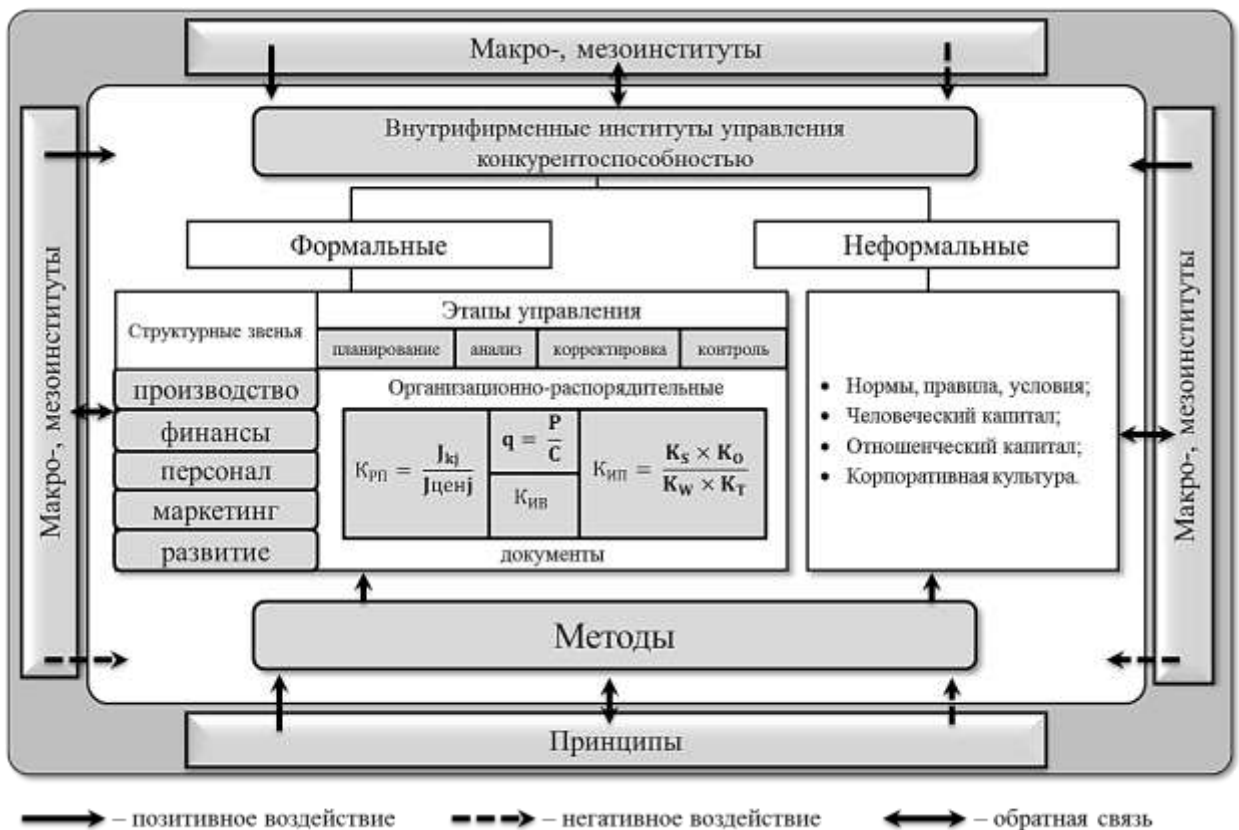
Макро-, мезоинституты

Внутрифирменные институты управления конкурентоспособностью

Формальные

Неформальные

Макро-, мезоинституты

Макро-, мезоинституты

Структурные звенья

Этапы управления

планирование | анализ | корректировка | контроль

производство

финансы

персонал

маркетинг

развитие

Организационно-распорядительные

$К_{РП} = \frac{J_{kj}}{J_{ценj}}$

$q = \frac{P}{C}$

$К_{ИВ}$

$К_{ИП} = \frac{K_S \times K_O}{K_W \times K_T}$

документы

• Нормы, правила, условия;
• Человеческий капитал;
• Отношенческий капитал;
• Корпоративная культура.

Методы

Принципы

– позитивное воздействие – негативное воздействие – обратная связь